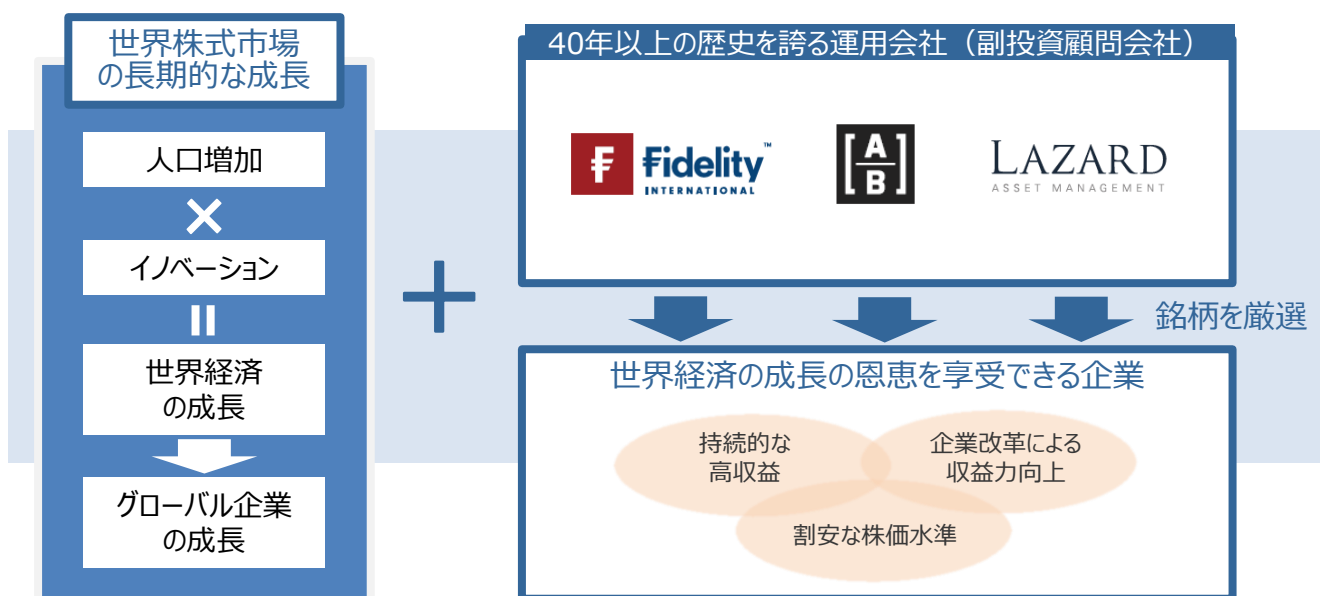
世界株式市場の長期的な成長

人口増加

×

イノベーション

=

世界経済の成長

グローバル企業の成長

40年以上の歴史を誇る運用会社（副投資顧問会社）

Fidelity™ INTERNATIONAL

A B

LAZARD ASSET MANAGEMENT

銘柄を厳選

世界経済の成長の恩恵を享受できる企業

持続的な高収益

企業改革による収益力向上

割安な株価水準